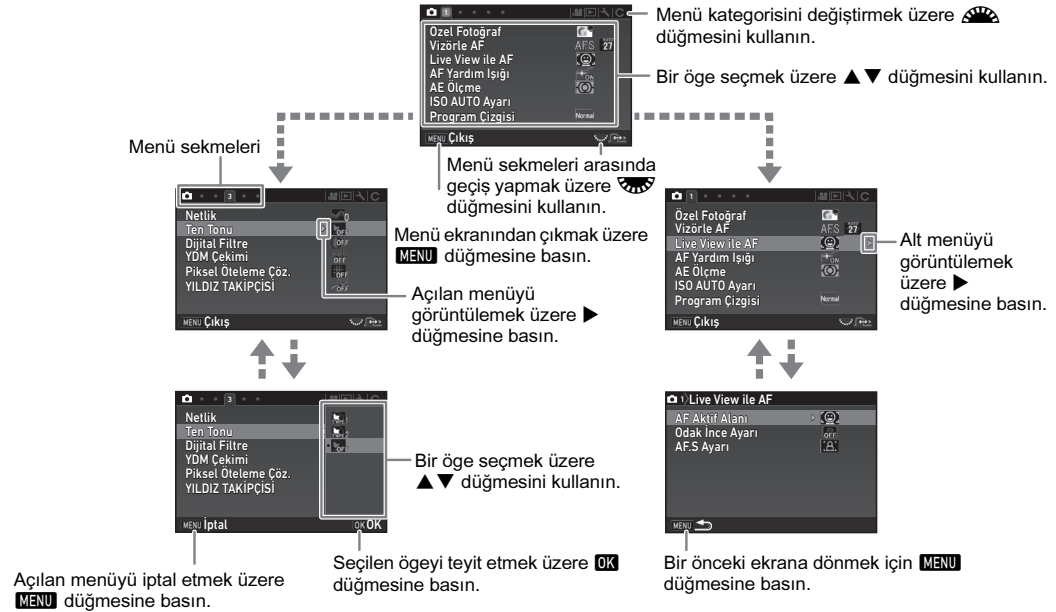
1

Özel Fotoğraf
Vizörle AF AF.S 27
Live View ile AF
AF Yardım Işığı ON
AE Ölçme
ISO AUTO Ayarı
Program Çizgisi Normal

MENU Çıkış

Menü kategorisini değiştirmek üzere düğmesini kullanın.

Bir öğe seçmek üzere ▲▼ düğmesini kullanın.

Menü sekmeleri

Menü sekmeleri arasında geçiş yapmak üzere düğmesini kullanın.

3

Netlik 0
Ten Tonu OFF
Dijital Filtre OFF
YDM Çekimi OFF
Piksel Öteleme Çöz. OFF
YILDIZ TAKİPÇİSİ OFF

MENU Çıkış

Menü ekranından çıkmak üzere MENU düğmesine basın.

Açılan menüyü görüntülemek üzere ▶ düğmesine basın.

1

Özel Fotoğraf
Vizörle AF AF.S 27
Live View ile AF
AF Yardım Işığı ON
AE Ölçme
ISO AUTO Ayarı
Program Çizgisi Normal

MENU Çıkış

Alt menüyü görüntülemek üzere ▶ düğmesine basın.

3

Netlik
Ten Tonu
Dijital Filtre
YDM Çekimi
Piksel Öteleme Çöz.
YILDIZ TAKİPÇİSİ

MENU İptal OK OK

Bir öğe seçmek üzere ▲▼ düğmesini kullanın.

1 Live View ile AF

AF Aktif Alanı
Odak İnce Ayarı OFF
AF.S Ayarı

MENU

Açılan menüyü iptal etmek üzere MENU düğmesine basın.

Seçilen ögeyi teyit etmek üzere OK düğmesine basın.

Bir önceki ekrana dönmek için MENU düğmesine basın.